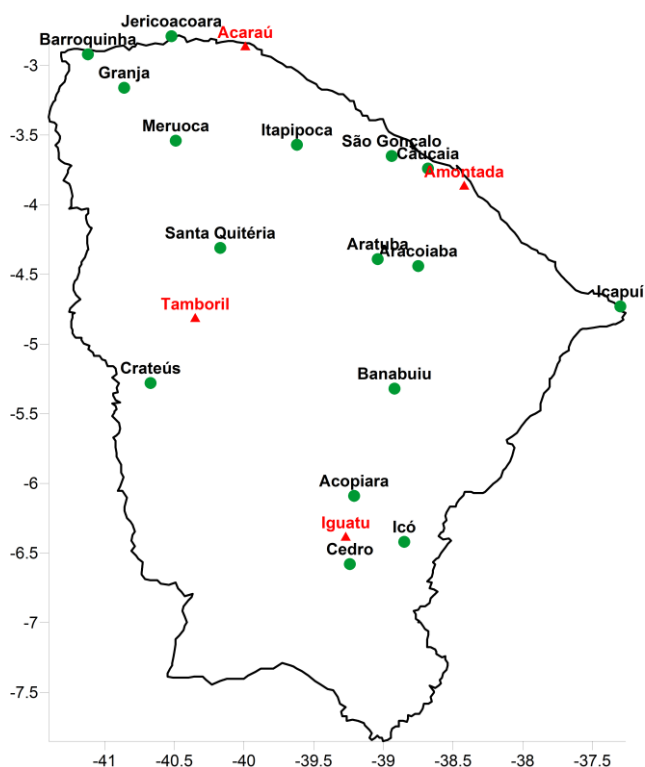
Jericoacoara
Acaraú
Barroquinha
Granja
Meruoca
Itapipoca
São Gonçalo
Caucaia
Amontada
Santa Quitéria
Aratuba
Aracoiaba
Tamboril
Icapuí
Crateús
Banabuiu
Acopiara
Iguatu
Icó
Cedro

-3
-3.5
-4
-4.5
-5
-5.5
-6
-6.5
-7
-7.5

-41
-40.5
-40
-39.5
-39
-38.5
-38
-37.5